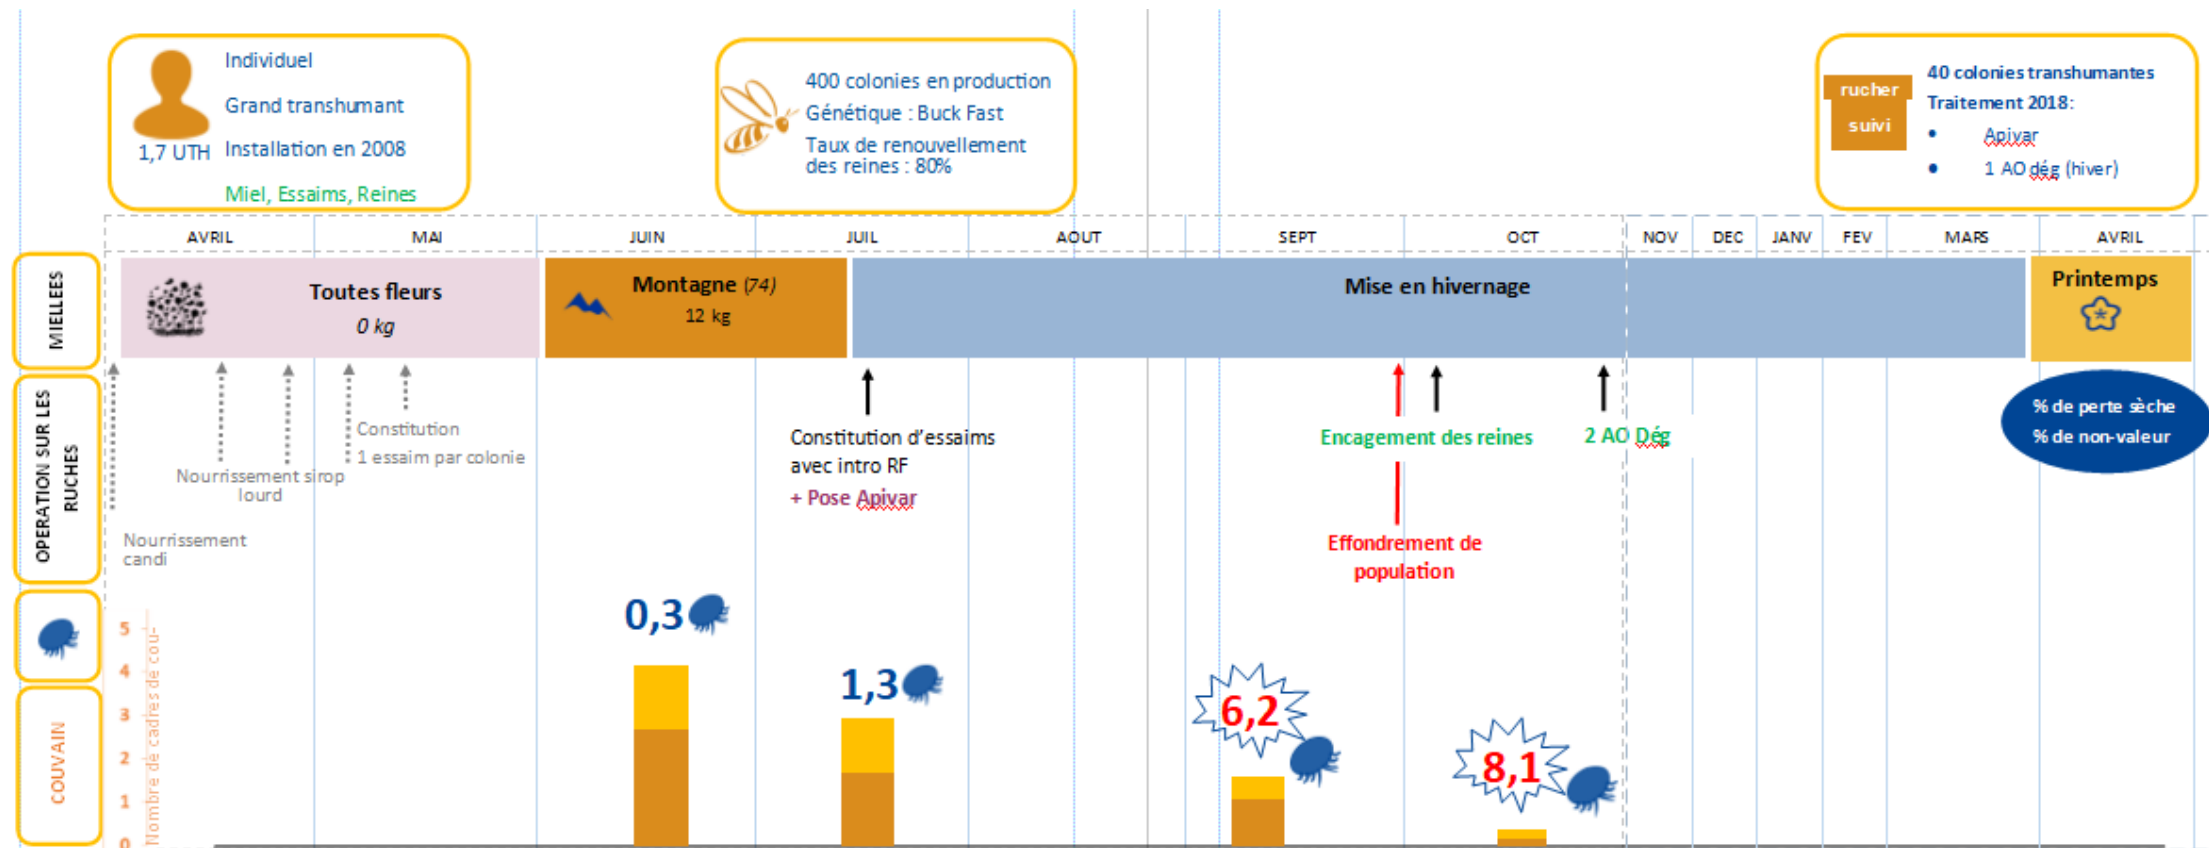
Individuel
Grand transhumant
1,7 UTH Installation en 2008
Miel, Essaims, Reines

400 colonies en production
Génétique : Buck Fast
Taux de renouvellement des reines : 80%

rucher suivi
40 colonies transhumantes
Traitement 2018 :
• Apivar
• 1 AO dég (hiver)

| AVRIL | MAI | JUIN | JUIL | AOUT | SEPT | OCT | NOV | DEC | JANV | FEV | MARS | AVRIL |
|---|---|---|---|---|---|---|---|---|---|---|---|---|

MIELLEES
Toutes fleurs
0 kg
Montagne (74)
12 kg
Mise en hivernage
Printemps

OPERATION SUR LES RUCHES
Nourrissement candi
Nourrissement sirop lourd
Constitution
1 essaim par colonie
Constitution d'essaims avec intro RF
+ Pose Apivar
Encagement des reines
2 AO Dég
Effondrement de population
% de perte sèche
% de non-valeur

COUVAIN
Nombre de cadres de cou-
5
4
3
2
1
0
0,3
1,3
6,2
8,1